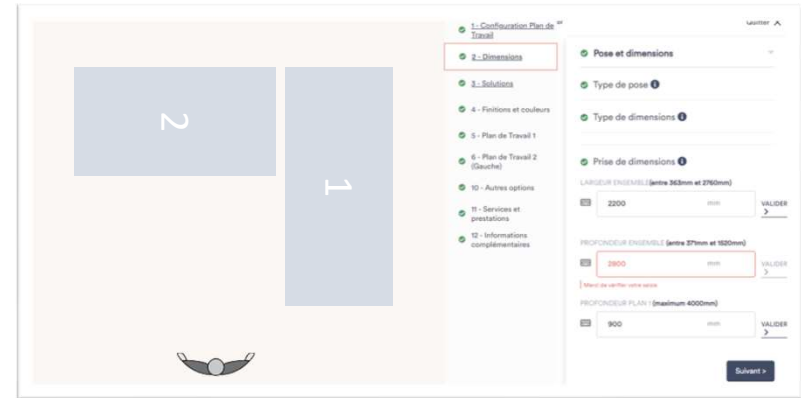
2

1

1 - Configuration Plan de Travail

Quitter ^

2 - Dimensions

3 - Solutions

4 - Finitions et couleurs

5 - Plan de Travail 1

6 - Plan de Travail 2 (Gauche)

10 - Autres options

11 - Services et prestations

12 - Informations complémentaires

Pose et dimensions

Type de pose

Type de dimensions

Prise de dimensions

LARGEUR ENSEMBLE (entre 363mm et 2760mm)

2200 mm

VALIDER >

PROFONDEUR ENSEMBLE (entre 371mm et 1520mm)

2800 mm

VALIDER >

Merci de vérifier votre saisie

PROFONDEUR PLAN 1 (maximum 4000mm)

900 mm

VALIDER >

Suivant >